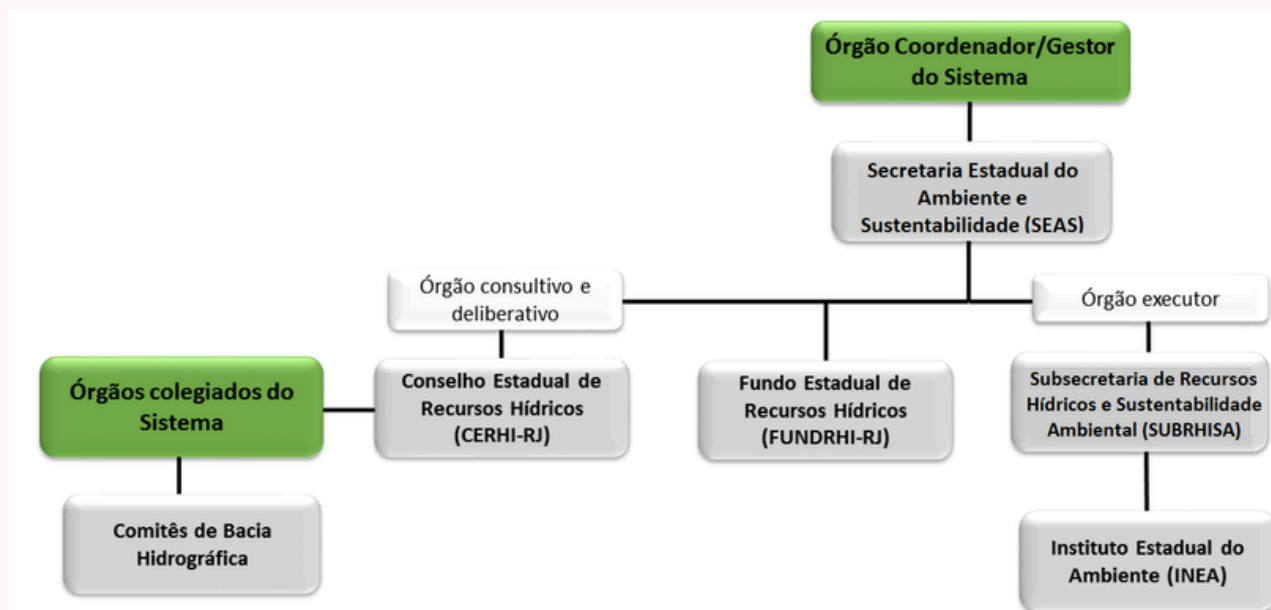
Órgão Coordenador/Gestor do Sistema

Secretaria Estadual do Ambiente e Sustentabilidade (SEAS)

Órgão consultivo e deliberativo

Órgão executor

Órgãos colegiados do Sistema

Conselho Estadual de Recursos Hídricos (CERHI-RJ)

Fundo Estadual de Recursos Hídricos (FUNDRHI-RJ)

Subsecretaria de Recursos Hídricos e Sustentabilidade Ambiental (SUBRHISA)

Comitês de Bacia Hidrográfica

Instituto Estadual do Ambiente (INEA)